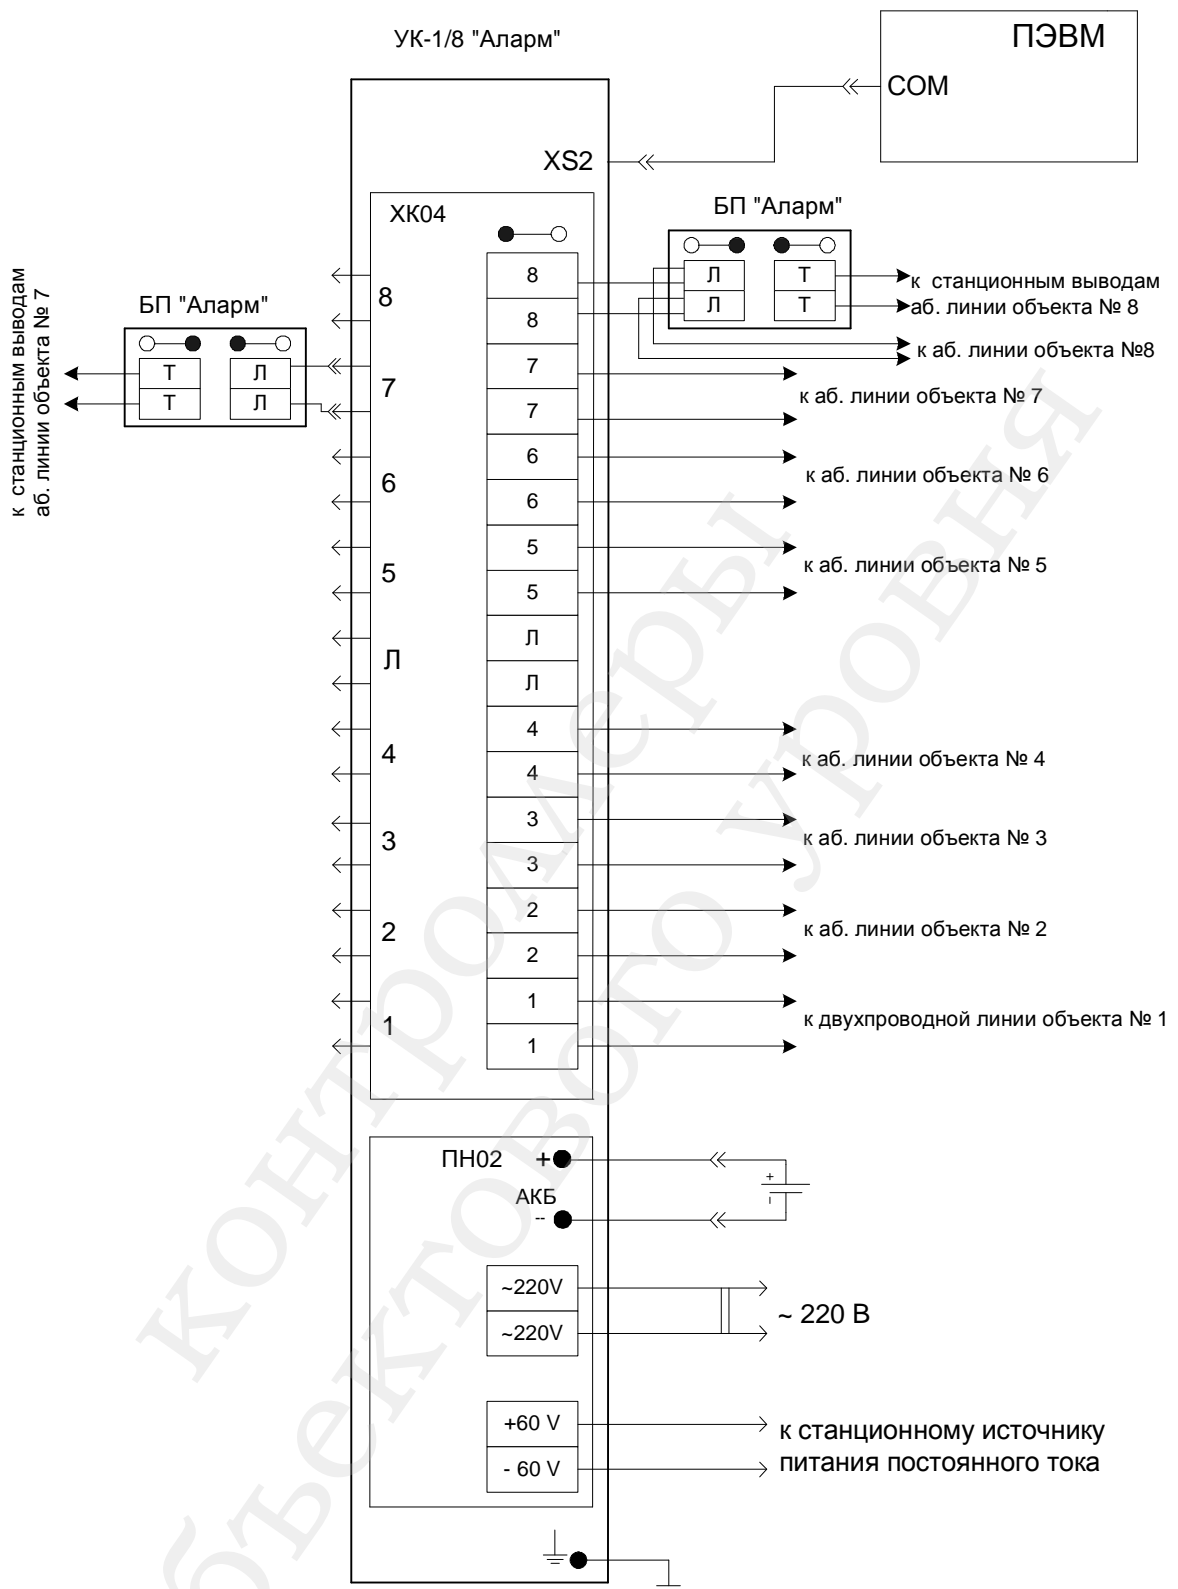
УК-1/8 "Аларм"

ПЭВМ

COM

XS2

XK04

БП "Аларм"

Л Т
Л Т

к станционным выводам аб. линии объекта № 8

к аб. линии объекта №8

к станционным выводам аб. линии объекта № 7

БП "Аларм"

Т Л
Т Л

8
7
6
5
Л
4
3
2
1

| 8 |
|---|
| 8 |
| 7 |
| 7 |
| 6 |
| 6 |
| 5 |
| 5 |
| Л |
| Л |
| 4 |
| 4 |
| 3 |
| 3 |
| 2 |
| 2 |
| 1 |
| 1 |

к аб. линии объекта № 7

к аб. линии объекта № 6

к аб. линии объекта № 5

к аб. линии объекта № 4

к аб. линии объекта № 3

к аб. линии объекта № 2

к двухпроводной линии объекта № 1

ПН02 +

АКБ

--

+
-

~220V
~220V

~ 220 В

+60 V
- 60 V

к станционному источнику питания постоянного тока

контроллеры объектового уровня